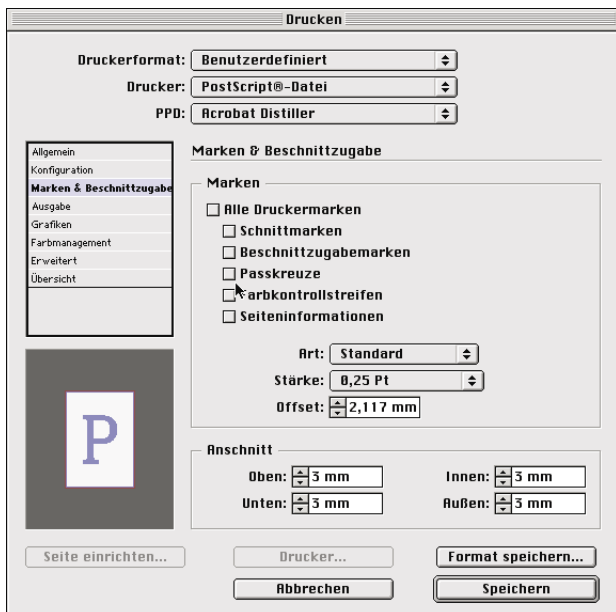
Drucken

Druckerformat: Benutzerdefiniert
Drucker: PostScript®-Datei
PPD: Acrobat Distiller

Allgemein
Konfiguration
Marken & Beschnittzugabe
Ausgabe
Grafiken
Farbmanagement
Erweitert
Übersicht

P

Marken & Beschnittzugabe

Marken
Alle Druckermarken
Schnittmarken
Beschnittzugabemarken
Passkreuze
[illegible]arbkontrollstreifen
Seiteninformationen

Art: Standard
Stärke: 0,25 Pt
Offset: 2,117 mm

Anschnitt
Oben: 3 mm
Unten: 3 mm
Innen: 3 mm
Außen: 3 mm

Seite einrichten...
Drucker...
Format speichern...
Abbrechen
Speichern